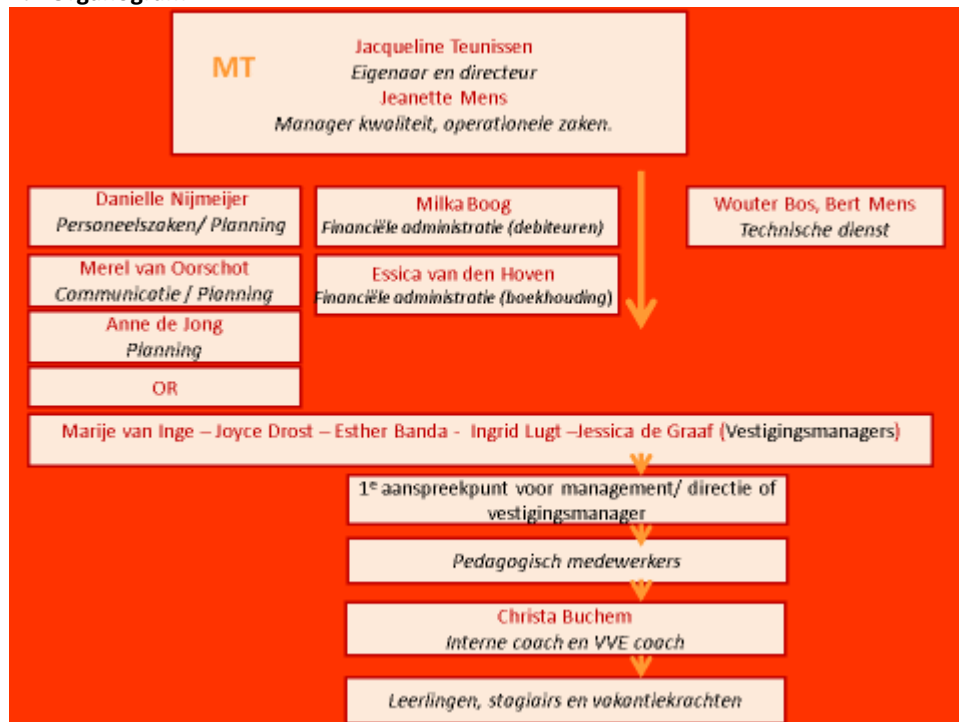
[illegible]

MT

Jacqueline Teunissen
Eigenaar en directeur
Jeanette Mens
Manager kwaliteit, operationele zaken.

Danielle Nijmeijer
Personeelszaken/ Planning

Merel van Oorschot
Communicatie / Planning

Anne de Jong
Planning

OR

Milka Boog
Financiële administratie (debiteuren)

Essica van den Hoven
Financiële administratie (boekhouding)

Wouter Bos, Bert Mens
Technische dienst

Marije van Inge – Joyce Drost – Esther Banda - Ingrid Lugt –Jessica de Graaf (Vestigingsmanagers)

1$^{e}$ aanspreekpunt voor management/ directie of vestigingsmanager

Pedagogisch medewerkers

Christa Buchem
Interne coach en VVE coach

Leerlingen, stagiairs en vakantiekrachten